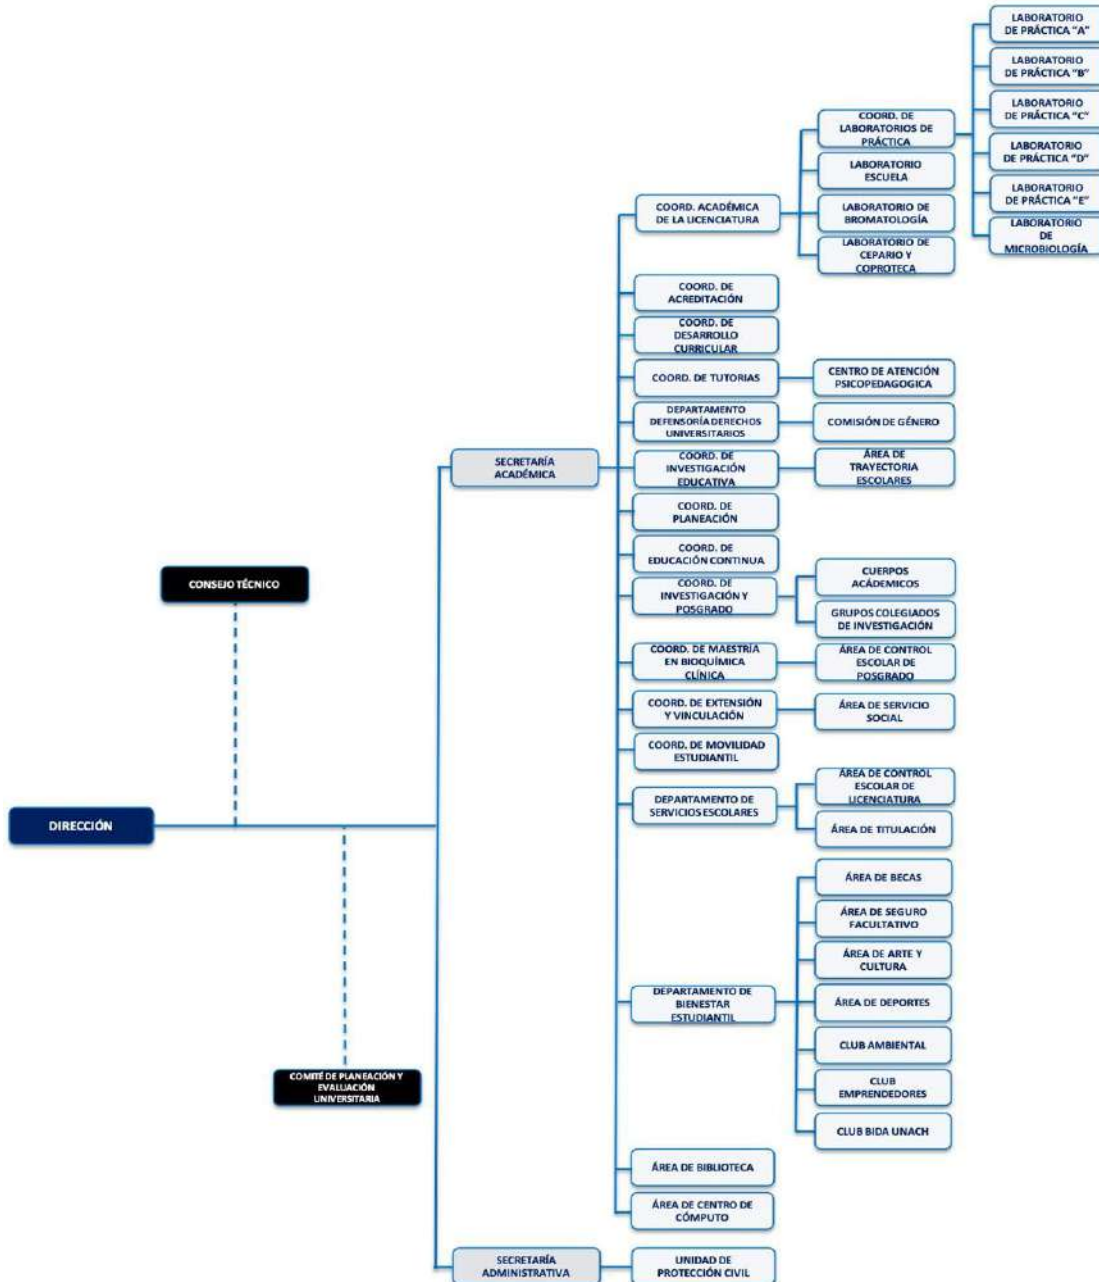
LABORATORIO DE PRÁCTICA "A"

LABORATORIO DE PRÁCTICA "B"

LABORATORIO DE PRÁCTICA "C"

LABORATORIO DE PRÁCTICA "D"

LABORATORIO DE PRÁCTICA "E"

LABORATORIO DE MICROBIOLOGÍA

COORD. DE LABORATORIOS DE PRÁCTICA

LABORATORIO ESCUELA

LABORATORIO DE BROMATOLOGÍA

LABORATORIO DE CEPARIO Y COPROTECA

COORD. ACADÉMICA DE LA LICENCIATURA

COORD. DE ACREDITACIÓN

COORD. DE DESARROLLO CURRICULAR

COORD. DE TUTORIAS

CENTRO DE ATENCIÓN PSICOPEDAGOGICA

DEPARTAMENTO DEFENSORÍA DERECHOS UNIVERSITARIOS

COMISIÓN DE GÉNERO

COORD. DE INVESTIGACIÓN EDUCATIVA

ÁREA DE TRAYECTORIA ESCOLARES

SECRETARÍA ACADÉMICA

COORD. DE PLANEACIÓN

COORD. DE EDUCACIÓN CONTINUA

CONSEJO TÉCNICO

COORD. DE INVESTIGACIÓN Y POSGRADO

CUERPOS ACÁDEMICOS

GRUPOS COLEGIADOS DE INVESTIGACIÓN

COORD. DE MAESTRÍA EN BIOQUÍMICA CLÍNICA

ÁREA DE CONTROL ESCOLAR DE POSGRADO

COORD. DE EXTENSIÓN Y VINCULACIÓN

ÁREA DE SERVICIO SOCIAL

COORD. DE MOVILIDAD ESTUDIANTIL

DEPARTAMENTO DE SERVICIOS ESCOLARES

ÁREA DE CONTROL ESCOLAR DE LICENCIATURA

ÁREA DE TITULACIÓN

DIRECCIÓN

ÁREA DE BECAS

ÁREA DE SEGURO FACULTATIVO

ÁREA DE ARTE Y CULTURA

DEPARTAMENTO DE BIENESTAR ESTUDIANTIL

ÁREA DE DEPORTES

CLUB AMBIENTAL

COMITÉ DE PLANEACIÓN Y EVALUACIÓN UNIVERSITARIA

CLUB EMPRENDEDORES

CLUB BIDA UNACH

ÁREA DE BIBLIOTECA

ÁREA DE CENTRO DE CÓMPUTO

SECRETARÍA ADMINISTRATIVA

UNIDAD DE PROTECCIÓN CIVIL